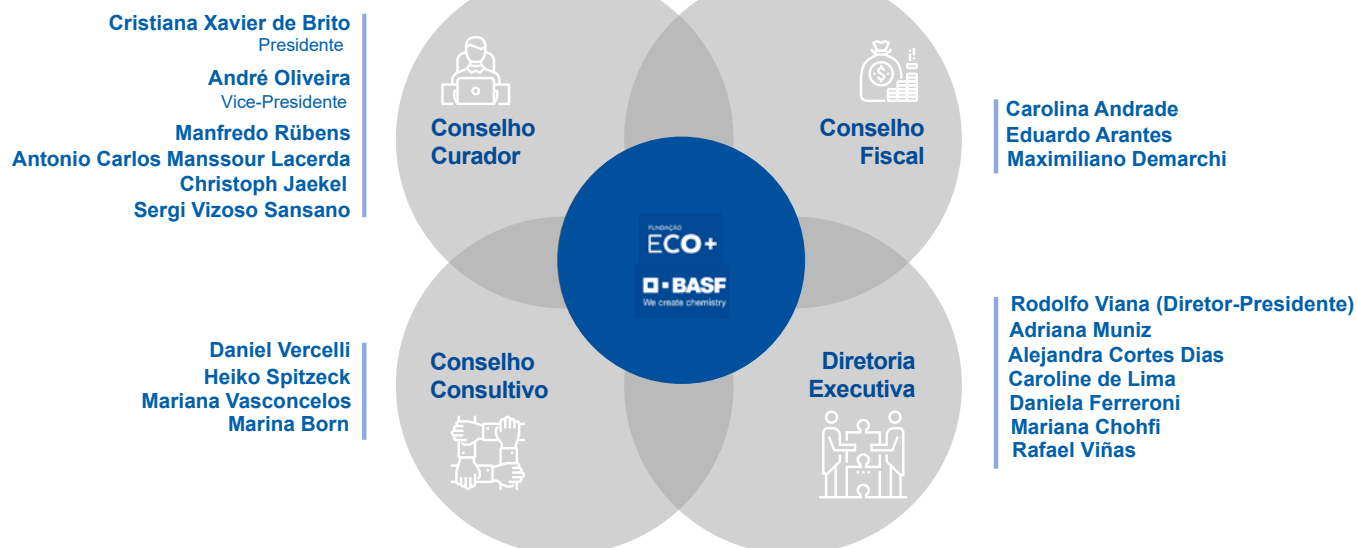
Cristiana Xavier de Brito
Presidente

André Oliveira
Vice-Presidente

Manfredo Rübens
Antonio Carlos Manssour Lacerda
Christoph Jaekel
Sergi Vizoso Sansano

Conselho Curador

Conselho Fiscal

Carolina Andrade
Eduardo Arantes
Maximiliano Demarchi

FUNDAÇÃO
ECO+

BASF
We create chemistry

Daniel Vercelli
Heiko Spitzeck
Mariana Vasconcelos
Marina Born

Conselho Consultivo

Diretoria Executiva

Rodolfo Viana (Diretor-Presidente)
Adriana Muniz
Alejandra Cortes Dias
Caroline de Lima
Daniela Ferreroni
Mariana Chohfi
Rafael Viñas